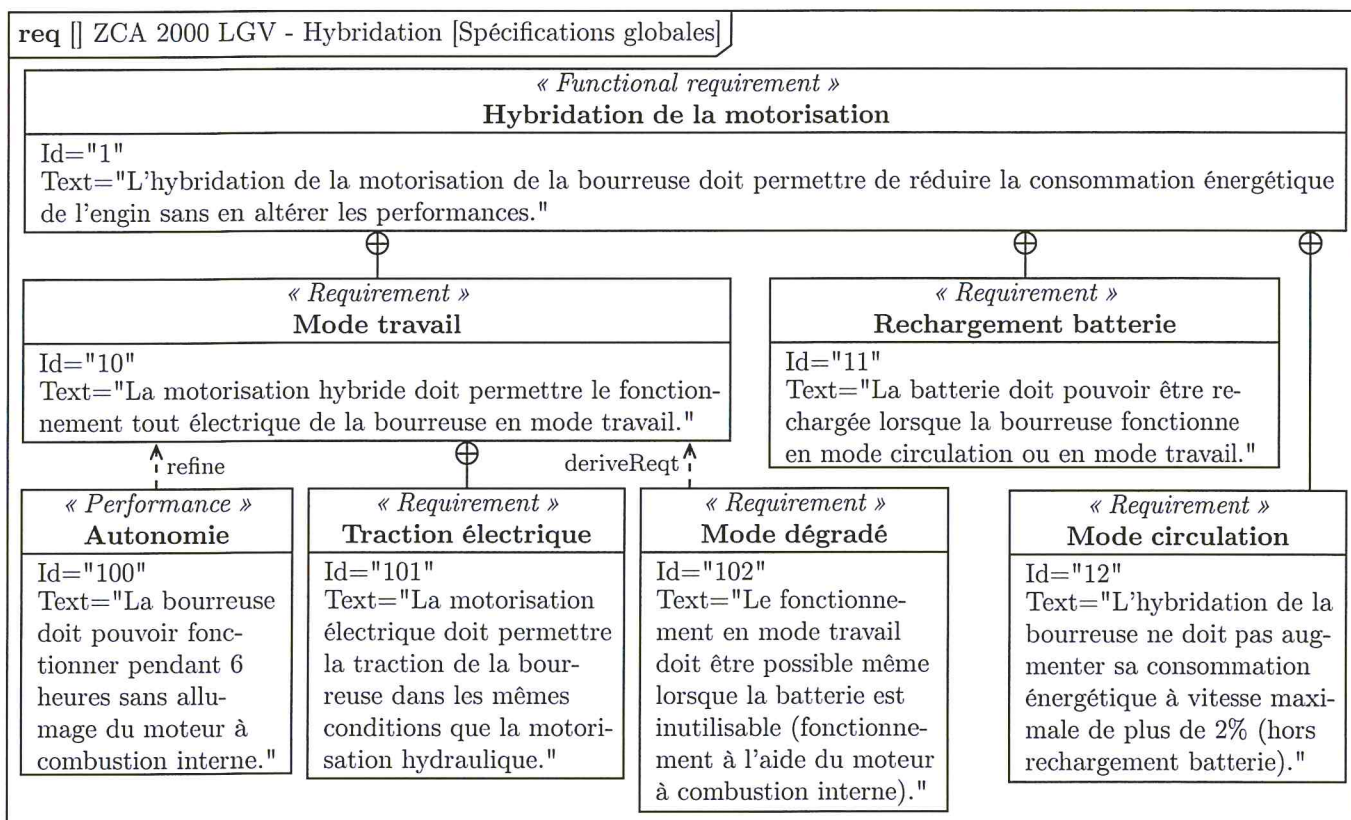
req [] ZCA 2000 LGV - Hybridation [Spécifications globales]

« Functional requirement »
Hybridation de la motorisation
Id="1"
Text="L'hybridation de la motorisation de la bourreuse doit permettre de réduire la consommation énergétique de l'engin sans en altérer les performances."

« Requirement »
Mode travail
Id="10"
Text="La motorisation hybride doit permettre le fonctionnement tout électrique de la bourreuse en mode travail."

« Requirement »
Rechargement batterie
Id="11"
Text="La batterie doit pouvoir être rechargée lorsque la bourreuse fonctionne en mode circulation ou en mode travail."

refine

deriveReqt

« Performance »
Autonomie
Id="100"
Text="La bourreuse doit pouvoir fonctionner pendant 6 heures sans allumage du moteur à combustion interne."

« Requirement »
Traction électrique
Id="101"
Text="La motorisation électrique doit permettre la traction de la bourreuse dans les mêmes conditions que la motorisation hydraulique."

« Requirement »
Mode dégradé
Id="102"
Text="Le fonctionnement en mode travail doit être possible même lorsque la batterie est inutilisable (fonctionnement à l'aide du moteur à combustion interne)."

« Requirement »
Mode circulation
Id="12"
Text="L'hybridation de la bourreuse ne doit pas augmenter sa consommation énergétique à vitesse maximale de plus de 2% (hors rechargement batterie)."